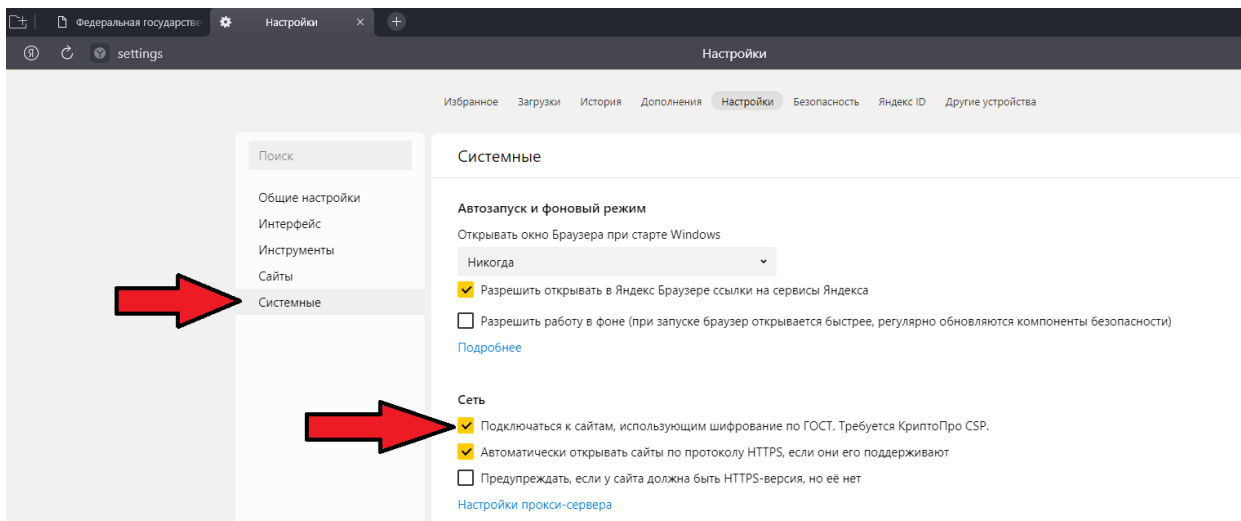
Федеральная государстве
Настройки
×
+
Я
settings
Настройки

Избранное Загрузки История Дополнения Настройки Безопасность Яндекс ID Другие устройства

Поиск

Общие настройки
Интерфейс
Инструменты
Сайты
Системные

Системные

Автозапуск и фоновый режим

Открывать окно Браузера при старте Windows

Никогда

Разрешить открывать в Яндекс Браузере ссылки на сервисы Яндекса

Разрешить работу в фоне (при запуске браузер открывается быстрее, регулярно обновляются компоненты безопасности)

Подробнее

Сеть

Подключаться к сайтам, использующим шифрование по ГОСТ. Требуется КриптоПро CSP.

Автоматически открывать сайты по протоколу HTTPS, если они его поддерживают

Предупреждать, если у сайта должна быть HTTPS-версия, но её нет

Настройки прокси-сервера